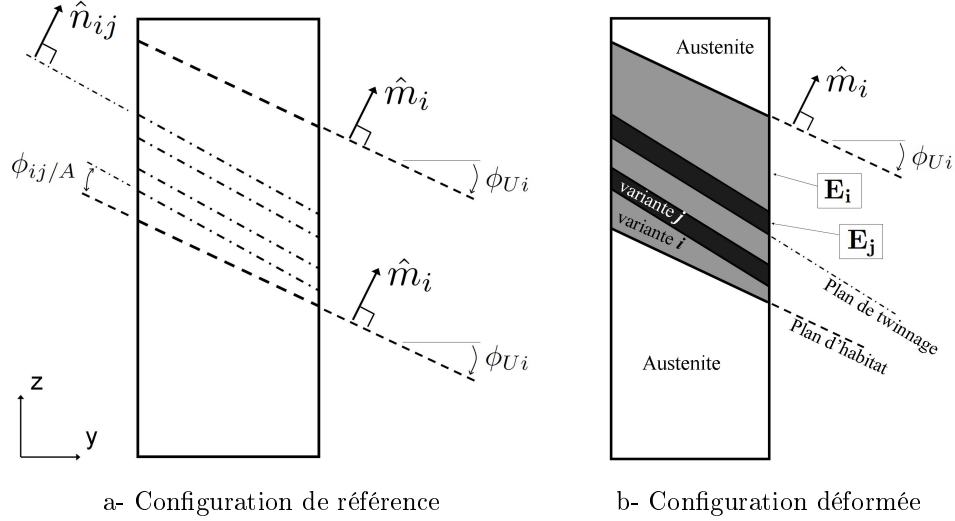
$\hat{n}_{ij}$

$\hat{m}_i$

$\phi_{ij/A}$

$\phi_{Ui}$

$\hat{m}_i$

$\phi_{Ui}$

z

y

a- Configuration de référence

Austenite

$\hat{m}_i$

$\phi_{Ui}$

$\mathbf{E_i}$

variante $j$

variante $i$

$\mathbf{E_j}$

Plan de twinnage

Plan d'habitat

Austenite

b- Configuration déformée